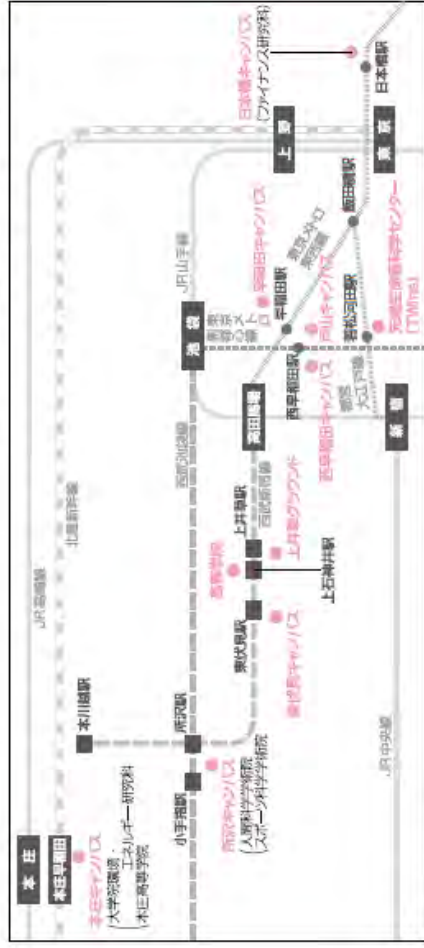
本庄
本庄早稲田
本庄キャンパス
（大学院環境・エネルギー研究科）
（本庄高等学院）
本川越駅
JR高崎線
JR埼京線
小手指駅
所沢駅
所沢キャンパス
（人間科学学術院）
（スポーツ科学学術院）
東伏見駅
東伏見キャンパス
上井草駅
上石神井駅
上井草グラウンド
高等学院
西武新宿線
西武池袋線
池袋
高田馬場
JR山手線
東京メトロ副都心線
東京メトロ東西線
西早稲田駅
西早稲田キャンパス
早稲田駅
早稲田キャンパス
戸山キャンパス
都営大江戸線
若松河田駅
飯田橋駅
先端生命医科学センター（TWIns）
新宿
JR中央線
上野
東京
日本橋駅
日本橋キャンパス
（ファイナンス研究科）